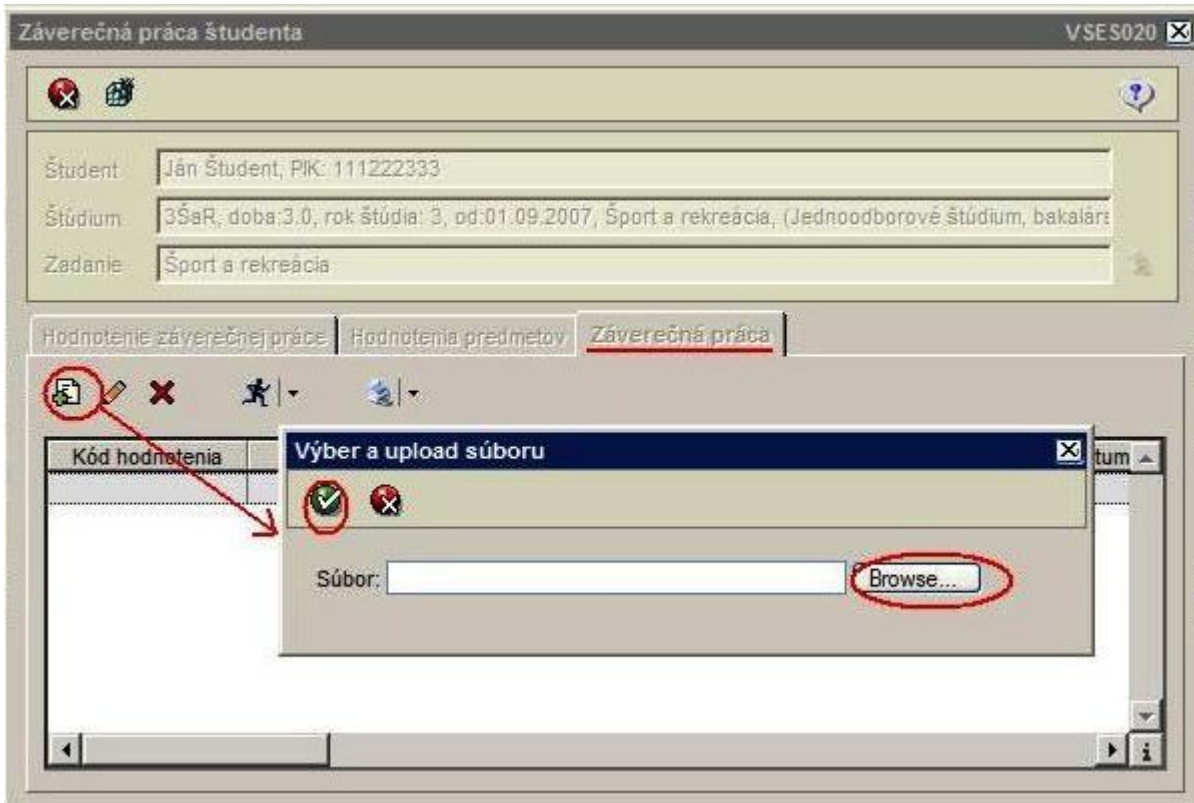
Záverečná práca študenta

VSES020

Študent Ján Študent, PIK: 111222333

Štúdium 3ŠaR, doba:3.0, rok štúdia: 3, od:01.09.2007, Šport a rekreácia, (Jednoodborové štúdium, bakalár

Zadanie Šport a rekreácia

Hodnotenie záverečnej práce | Hodnotenia predmetov | Záverečná práca

Kód hodnotenia

tum

Výber a upload súboru

Súbor: Browse...

i